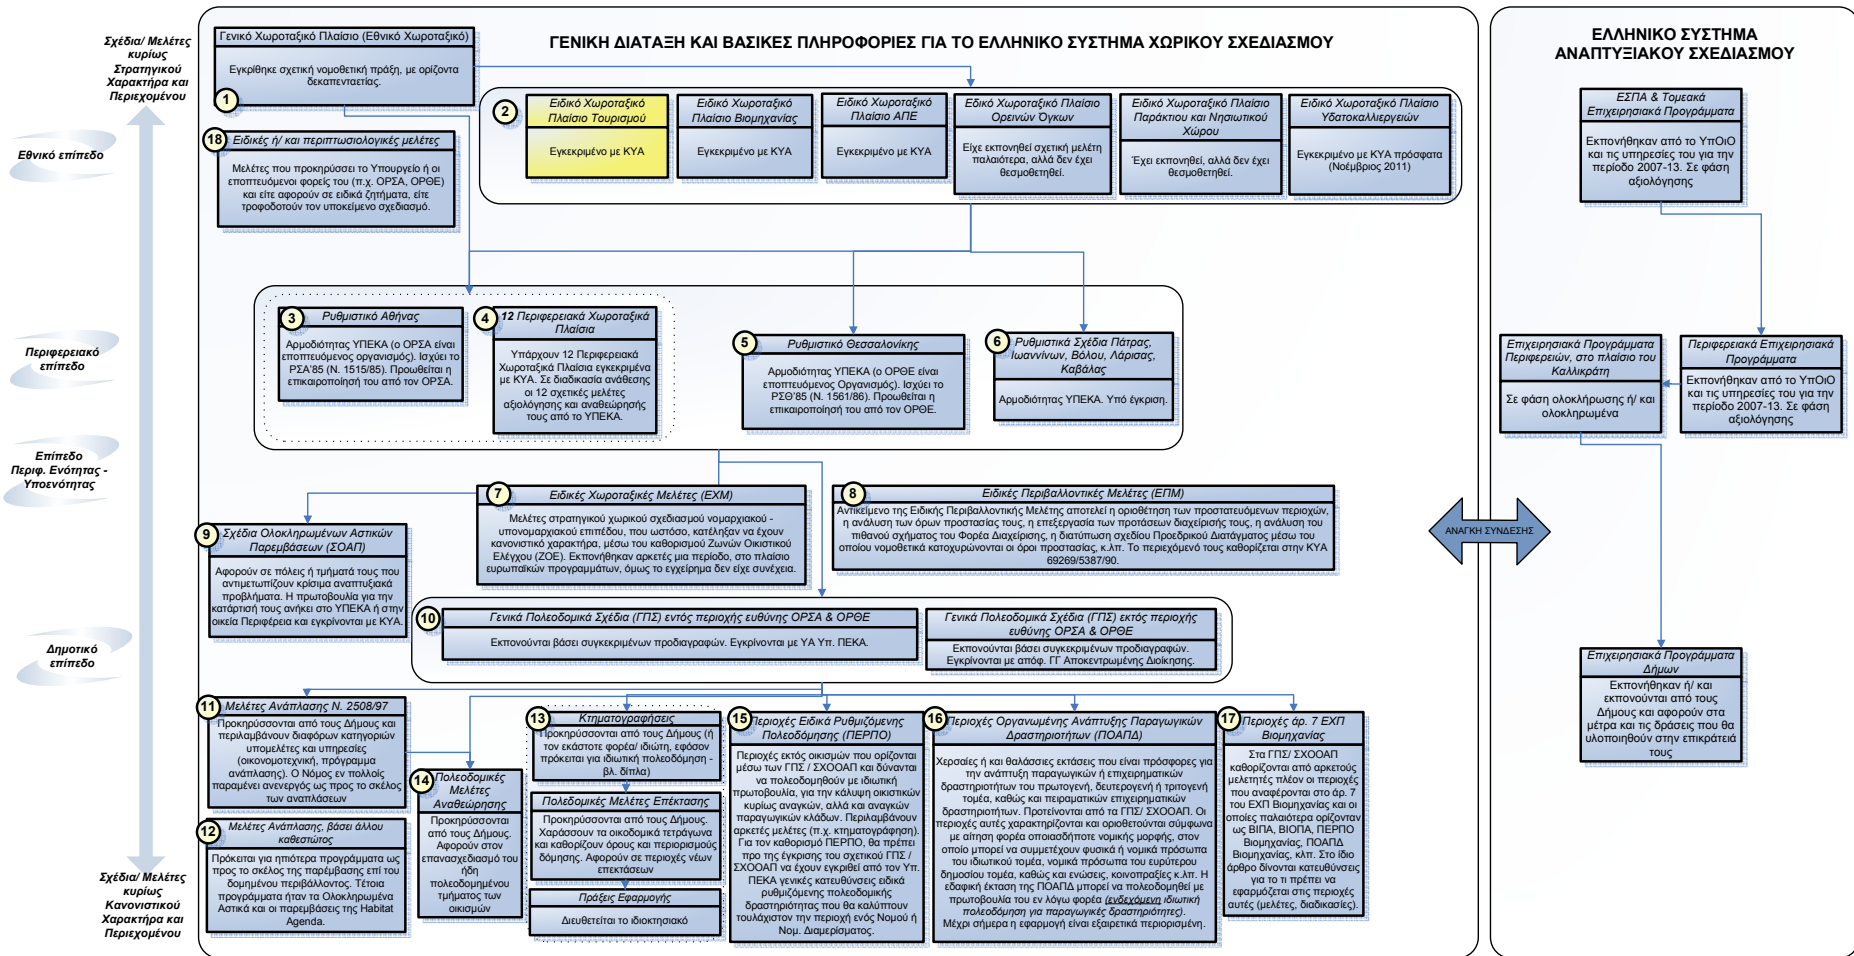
Σχέδια/ Μελέτες κυρίως Στρατηγικού Χαρακτήρα και Περιεχομένου

Εθνικό επίπεδο

Περιφερειακό επίπεδο

Επίπεδο Περιφ. Ενότητας - Υποενότητας

Δημοτικό επίπεδο

Σχέδια/ Μελέτες κυρίως Κανονιστικού Χαρακτήρα και Περιεχομένου

ΓΕΝΙΚΗ ΔΙΑΤΑΞΗ ΚΑΙ ΒΑΣΙΚΕΣ ΠΛΗΡΟΦΟΡΙΕΣ ΓΙΑ ΤΟ ΕΛΛΗΝΙΚΟ ΣΥΣΤΗΜΑ ΧΩΡΙΚΟΥ ΣΧΕΔΙΑΣΜΟΥ

1 Γενικό Χωροταξικό Πλαίσιο (Εθνικό Χωροταξικό)
Εγκρίθηκε σχετική νομοθετική πράξη, με ορίζοντα δεκαπενταετίας.

18 Ειδικές ή/ και περιπτωσιολογικές μελέτες
Μελέτες που προκηρύσσει το Υπουργείο ή οι εποπτευόμενοι φορείς του (π.χ. ΟΡΣΑ, ΟΡΘΕ) και είτε αφορούν σε ειδικά ζητήματα, είτε τροφοδοτούν τον υποκείμενο σχεδιασμό.

2 Ειδικό Χωροταξικό Πλαίσιο Τουρισμού
Εγκεκριμένο με ΚΥΑ

Ειδικό Χωροταξικό Πλαίσιο Βιομηχανίας
Εγκεκριμένο με ΚΥΑ

Ειδικό Χωροταξικό Πλαίσιο ΑΠΕ
Εγκεκριμένο με ΚΥΑ

Ειδικό Χωροταξικό Πλαίσιο Ορεινών Όγκων
Είχε εκπονηθεί σχετική μελέτη παλαιότερα, αλλά δεν έχει θεσμοθετηθεί.

Ειδικό Χωροταξικό Πλαίσιο Παράκτιου και Νησιωτικού Χώρου
Έχει εκπονηθεί, αλλά δεν έχει θεσμοθετηθεί.

Ειδικό Χωροταξικό Πλαίσιο Υδατοκαλλιεργειών
Εγκεκριμένο με ΚΥΑ πρόσφατα (Νοέμβριος 2011)

3 Ρυθμιστικό Αθήνας
Αρμοδιότητας ΥΠΕΚΑ (ο ΟΡΣΑ είναι εποπτευόμενος οργανισμός). Ισχύει το ΡΣΑ'85 (Ν. 1515/85). Προωθείται η επικαιροποίησή του από τον ΟΡΣΑ.

4 12 Περιφερειακά Χωροταξικά Πλαίσια
Υπάρχουν 12 Περιφερειακά Χωροταξικά Πλαίσια εγκεκριμένα με ΚΥΑ. Σε διαδικασία ανάθεσης οι 12 σχετικές μελέτες αξιολόγησης και αναθεώρησής τους από το ΥΠΕΚΑ.

5 Ρυθμιστικό Θεσσαλονίκης
Αρμοδιότητας ΥΠΕΚΑ (ο ΟΡΘΕ είναι εποπτευόμενος Οργανισμός). Ισχύει το ΡΣΘ'85 (Ν. 1561/86). Προωθείται η επικαιροποίησή του από τον ΟΡΘΕ.

6 Ρυθμιστικά Σχέδια Πάτρας, Ιωαννίνων, Βόλου, Λάρισας, Καβάλας
Αρμοδιότητας ΥΠΕΚΑ. Υπό έγκριση.

7 Ειδικές Χωροταξικές Μελέτες (ΕΧΜ)
Μελέτες στρατηγικού χωρικού σχεδιασμού νομαρχιακού - υπονομαρχιακού επιπέδου, που ωστόσο, κατέληξαν να έχουν κανονιστικό χαρακτήρα, μέσω του καθορισμού Ζωνών Οικιστικού Ελέγχου (ΖΟΕ). Εκπονήθηκαν αρκετές μια περίοδο, στο πλαίσιο ευρωπαϊκών προγραμμάτων, όμως το εγχείρημα δεν είχε συνέχεια.

8 Ειδικές Περιβαλλοντικές Μελέτες (ΕΠΜ)
Αντικείμενο της Ειδικής Περιβαλλοντικής Μελέτης αποτελεί η οριοθέτηση των προστατευόμενων περιοχών, η ανάλυση των όρων προστασίας τους, η επεξεργασία των προτάσεων διαχείρισης τους, η ανάλυση του πιθανού σχήματος του Φορέα Διαχείρισης, η διατύπωση σχεδίου Προεδρικού Διατάγματος μέσω του οποίου νομοθετικά κατοχυρώνονται οι όροι προστασίας, κ.λπ. Το περιεχόμενό τους καθορίζεται στην ΚΥΑ 69269/5387/90.

9 Σχέδια Ολοκληρωμένων Αστικών Παρεμβάσεων (ΣΟΑΠ)
Αφορούν σε πόλεις ή τμήματά τους που αντιμετωπίζουν κρίσιμα αναπτυξιακά προβλήματα. Η πρωτοβουλία για την κατάρτισή τους ανήκει στο ΥΠΕΚΑ ή στην οικεία Περιφέρεια και εγκρίνονται με ΚΥΑ.

10 Γενικά Πολεοδομικά Σχέδια (ΓΠΣ) εντός περιοχής ευθύνης ΟΡΣΑ & ΟΡΘΕ
Εκπονούνται βάσει συγκεκριμένων προδιαγραφών. Εγκρίνονται με ΥΑ Υπ. ΠΕΚΑ.

Γενικά Πολεοδομικά Σχέδια (ΓΠΣ) εκτός περιοχής ευθύνης ΟΡΣΑ & ΟΡΘΕ
Εκπονούνται βάσει συγκεκριμένων προδιαγραφών. Εγκρίνονται με απόφ. ΓΓ Αποκεντρωμένης Διοίκησης.

11 Μελέτες Ανάπλασης Ν. 2508/97
Προκηρύσσονται από τους Δήμους και περιλαμβάνουν διαφόρων κατηγοριών υπομελέτες και υπηρεσίες (οικονομοτεχνική, πρόγραμμα ανάπλασης). Ο Νόμος εν πολλοίς παραμένει ανενεργός ως προς το σκέλος των αναπλάσεων

12 Μελέτες Ανάπλασης βάσει άλλου καθεστώτος
Πρόκειται για πιπτέρα προγράμματα ως προς το σκέλος της παρέμβασης επί του δομημένου περιβάλλοντος. Τέτοια προγράμματα ήταν τα Ολοκληρωμένα Αστικά και οι παρεμβάσεις της Habitat Agenda.

13 Κτηματογραφήσεις
Προκηρύσσονται από τους Δήμους (ή τον εκάστοτε φορέα/ ιδιώτη, εφόσον πρόκειται για ιδιωτική πολεοδόμηση - βλ. δίπλα)

14 Πολεοδομικές Μελέτες Αναθεώρησης
Προκηρύσσονται από τους Δήμους. Αφορούν στον επαναχεδιασμό του ήδη πολεοδομημένου τμήματος των οικισμών

Πολεοδομικές Μελέτες Επέκτασης
Προκηρύσσονται από τους Δήμους. Χαράσσουν τα οικοδομικά τετράγωνα και καθορίζουν όρους και περιορισμούς δόμησης. Αφορούν σε περιοχές νέων επεκτάσεων

Πράξεις Εφαρμογής
Διενεργείται το ιδιοκτησιακό

15 Περιοχές Ειδικά Ρυθμιζόμενης Πολεοδόμησης (ΠΕΡΠΟ)
Περιοχές εκτός οικισμών που ορίζονται μέσω των ΓΠΣ / ΣΧΟΟΑΠ και δύνανται να πολεοδομηθούν με ιδιωτική πρωτοβουλία, για την κάλυψη οικιστικών κυρίως αναγκών, αλλά και αναγκών παραγωγικών κλάδων. Περιλαμβάνουν αρκετές μελέτες (π.χ. κτηματογράφηση). Για τον καθορισμό ΠΕΡΠΟ, θα πρέπει προ της έγκρισης του σχετικού ΓΠΣ / ΣΧΟΟΑΠ να έχουν εγκριθεί από τον Υπ. ΠΕΚΑ γενικές κατευθύνσεις ειδικά ρυθμιζόμενης πολεοδομικής δραστηριότητας που θα καλύπτουν τουλάχιστον την περιοχή ενός Νομού ή Νομ. Διαμερίσματος.

16 Περιοχές Οργανωμένης Ανάπτυξης Παραγωγικών Δραστηριοτήτων (ΠΟΑΠΔ)
Χερσαίες ή και θαλάσσιες εκτάσεις που είναι πρόσφορες για την ανάπτυξη παραγωγικών ή επιχειρηματικών δραστηριοτήτων του πρωτογενή, δευτερογενή ή τριτογενή τομέα, καθώς και πειραματικών επιχειρηματικών δραστηριοτήτων. Προτείνονται από τα ΓΠΣ/ ΣΧΟΟΑΠ. Οι περιοχές αυτές χαρακτηρίζονται και οριοθετούνται σύμφωνα με αίτηση φορέα οποιασδήποτε νομικής μορφής, στον οποίο μπορεί να συμμετέχουν φυσικά ή νομικά πρόσωπα του ιδιωτικού τομέα, νομικά πρόσωπα του ευρύτερου δημοσίου τομέα, καθώς και ενώσεις, κοινοπραξίες κ.λπ. Η εδαφική έκταση της ΠΟΑΠΔ μπορεί να πολεοδομηθεί με πρωτοβουλία του εν λόγω φορέα (ενδεχόμενη ιδιωτική πολεοδόμηση για παραγωγικές δραστηριότητες). Μέχρι σήμερα η εφαρμογή είναι εξαιρετικά περιορισμένη.

17 Περιοχές άρ. 7 ΕΧΠ Βιομηχανίας
Στα ΓΠΣ/ ΣΧΟΟΑΠ καθορίζονται από αρκετούς μελετητές πλέον οι περιοχές που αναφέρονται στο άρ. 7 του ΕΧΠ Βιομηχανίας και οι οποίες παλαιότερα ορίζονταν ως ΒΙΠΑ, ΒΙΟΠΑ, ΠΕΡΠΟ Βιομηχανίας, ΠΟΑΠΔ Βιομηχανίας, κλπ. Στο ίδιο άρθρο δίνονται κατευθύνσεις για το τι πρέπει να εφαρμόζεται στις περιοχές αυτές (μελέτες, διαδικασίες).

ΑΝΑΓΚΗ ΣΥΝΔΕΣΗΣ

ΕΛΛΗΝΙΚΟ ΣΥΣΤΗΜΑ ΑΝΑΠΤΥΞΙΑΚΟΥ ΣΧΕΔΙΑΣΜΟΥ

ΕΣΠΑ & Τομεακά Επιχειρησιακά Προγράμματα
Εκπονήθηκαν από το ΥπΟιΟ και τις υπηρεσίες του για την περίοδο 2007-13. Σε φάση αξιολόγησης

Επιχειρησιακά Προγράμματα Περιφερειών, στο πλαίσιο του Καλλικράτη
Σε φάση ολοκλήρωσης ή/ και ολοκληρωμένα

Περιφερειακά Επιχειρησιακά Προγράμματα
Εκπονήθηκαν από το ΥπΟιΟ και τις υπηρεσίες του για την περίοδο 2007-13. Σε φάση αξιολόγησης

Επιχειρησιακά Προγράμματα Δήμων
Εκπονήθηκαν ή/ και εκπονούνται από τους Δήμους και αφορούν στα μέτρα και τις δράσεις που θα υλοποιηθούν στην επικράτειά τους